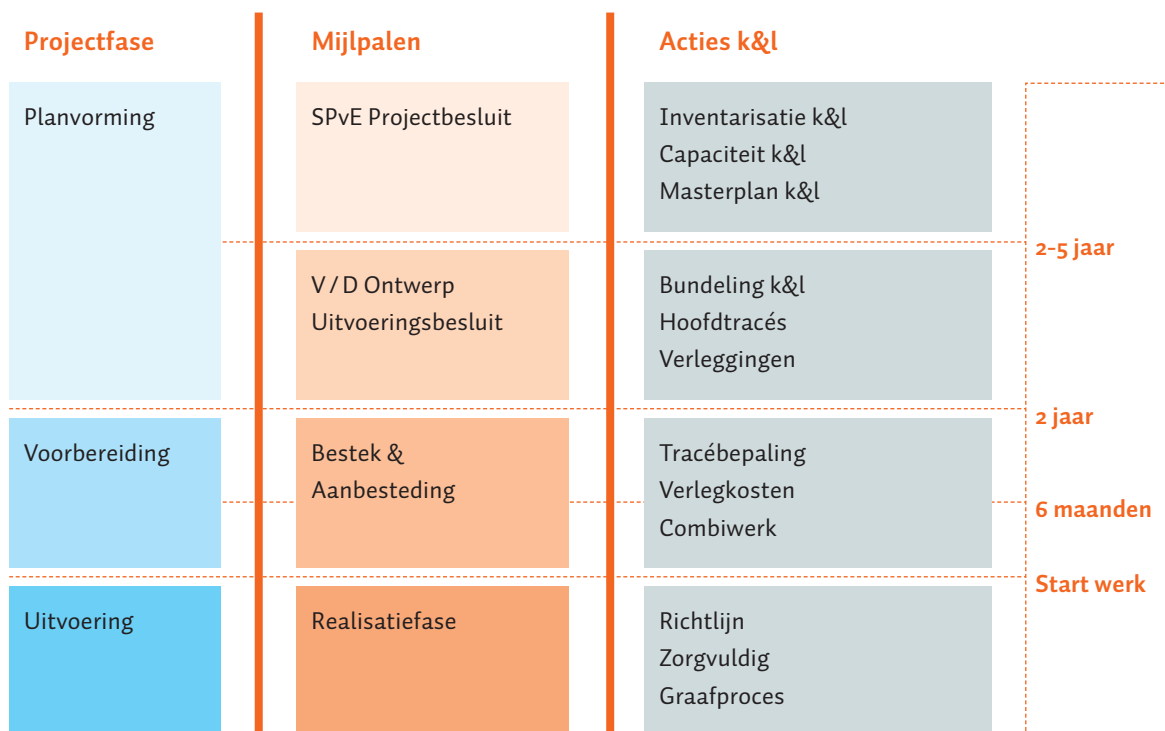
| Projectfase | Mijlpalen | Acties k&l | |
|---|---|---|---|
| Planvorming | SPvE Projectbesluit | Inventarisatie k&l<br>Capaciteit k&l<br>Masterplan k&l | |
| | | | 2-5 jaar |
| | V / D Ontwerp<br>Uitvoeringsbesluit | Bundeling k&l<br>Hoofdtracés<br>Verleggingen | |
| | | | 2 jaar |
| Voorbereiding | Bestek &<br>Aanbesteding | Tracébepaling<br>Verlegkosten<br>Combiwerk | 6 maanden |
| | | | Start werk |
| Uitvoering | Realisatiefase | Richtlijn<br>Zorgvuldig<br>Graafproces | |